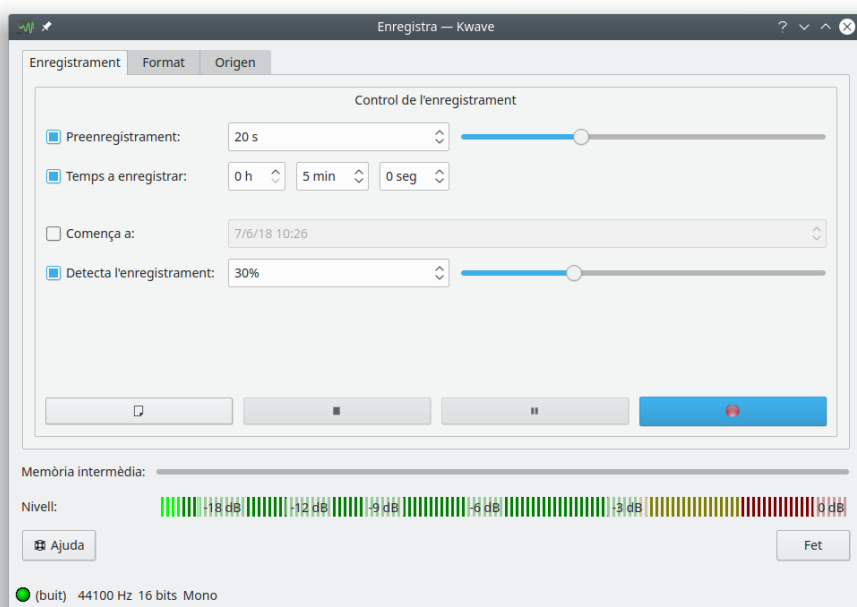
Enregistra — Kwave

Enregistrament | Format | Origen

Control de l'enregistrament

Preenregistrament: 20 s

Temps a enregistrar: 0 h 5 min 0 seg

Comença a: 7/6/18 10:26

Detecta l'enregistrament: 30%

Memòria intermèdia:

Nivell: -18 dB -12 dB -9 dB -6 dB -3 dB 0 dB

Ajuda

Fet

(buit) 44100 Hz 16 bits Mono